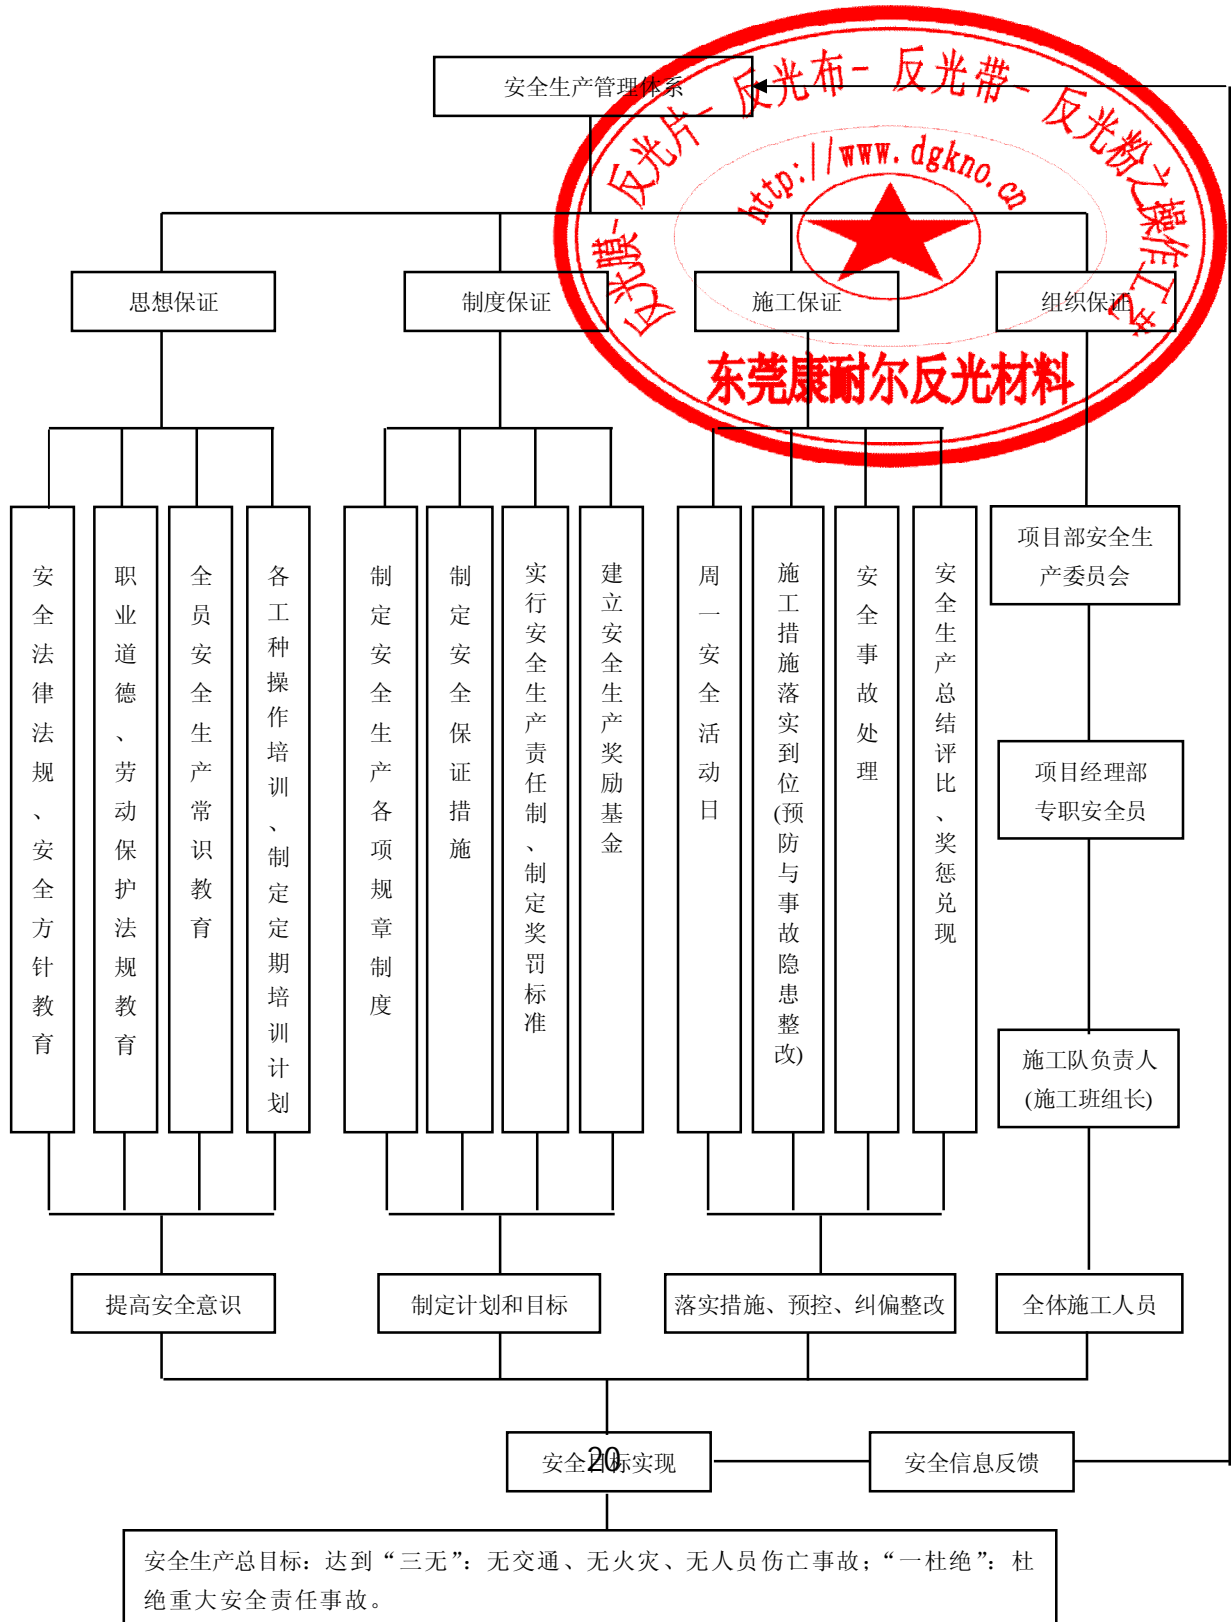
安全生产管理体系

反光膜-反光片-反光布-反光带-反光粉之操作工艺

http://www.dgkno.cn

东莞康耐尔反光材料

思想保证

制度保证

施工保证

组织保证

安全法律法规、安全方针教育

职业道德、劳动保护法规教育

全员安全生产常识教育

各工种操作培训、制定定期培训计划

制定安全生产各项规章制度

制定安全保证措施

实行安全生产责任制、制定奖罚标准

建立安全生产奖励基金

周一安全活动日

施工措施落实到位(预防与事故隐患整改)

安全事故处理

安全生产总结评比、奖惩兑现

项目部安全生产委员会

项目经理部专职安全员

施工队负责人(施工班组长)

提高安全意识

制定计划和目标

落实措施、预控、纠偏整改

全体施工人员

安全目标实现

20

安全信息反馈

安全生产总目标：达到“三无”：无交通、无火灾、无人员伤亡事故；“一杜绝”：杜绝重大安全责任事故。